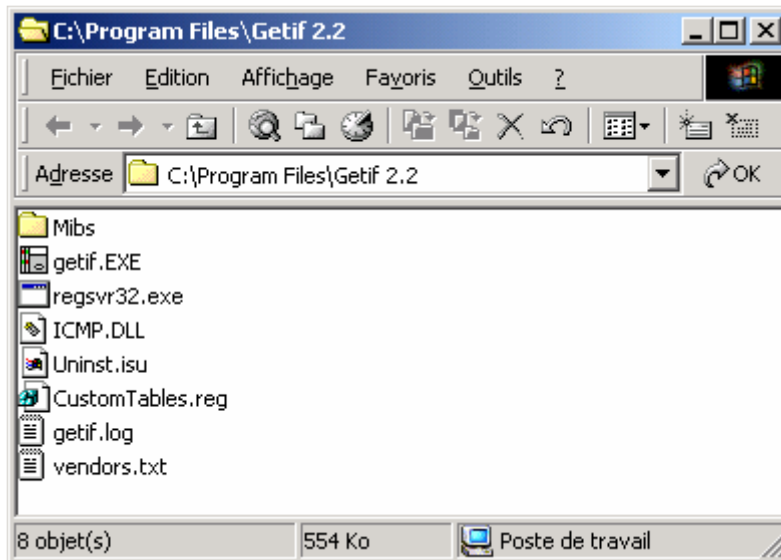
C:\Program Files\Getif 2.2

Fichier Edition Affichage Favoris Outils ?

Adresse C:\Program Files\Getif 2.2

OK

Mibs
getif.EXE
regsvr32.exe
ICMP.DLL
Uninst.isu
CustomTables.reg
getif.log
vendors.txt

8 objet(s) | 554 Ko | Poste de travail